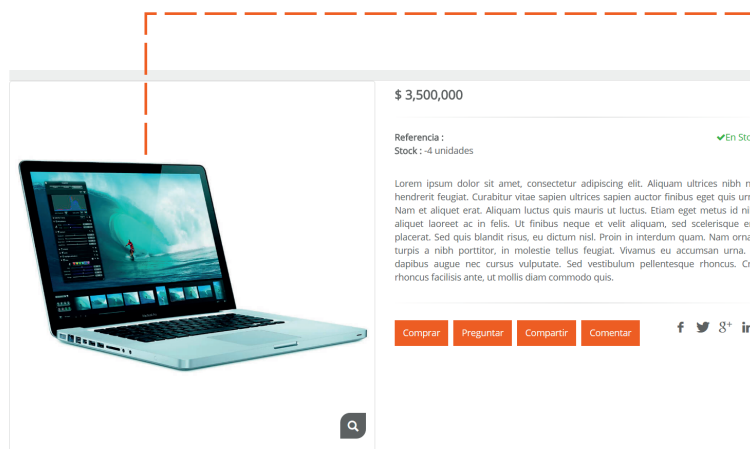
$ 3,500,000

Referencia :
Stock : -4 unidades

✔En Sto

Lorem ipsum dolor sit amet, consectetur adipiscing elit. Aliquam ultrices nibh n hendrerit feugiat. Curabitur vitae sapien ultrices sapien auctor finibus eget quis urn Nam et aliquet erat. Aliquam luctus quis mauris ut luctus. Etiam eget metus id ni aliquet laoreet ac in felis. Ut finibus neque et velit aliquam, sed scelerisque e placerat. Sed quis blandit risus, eu dictum nisl. Proin in interdum quam. Nam orna turpis a nibh porttitor, in molestie tellus feugiat. Vivamus eu accumsan urna. dapibus augue nec cursus vulputate. Sed vestibulum pellentesque rhoncus. Cr rhoncus facilisis ante, ut mollis diam commodo quis.

Comprar Preguntar Compartir Comentar

f 8+ in